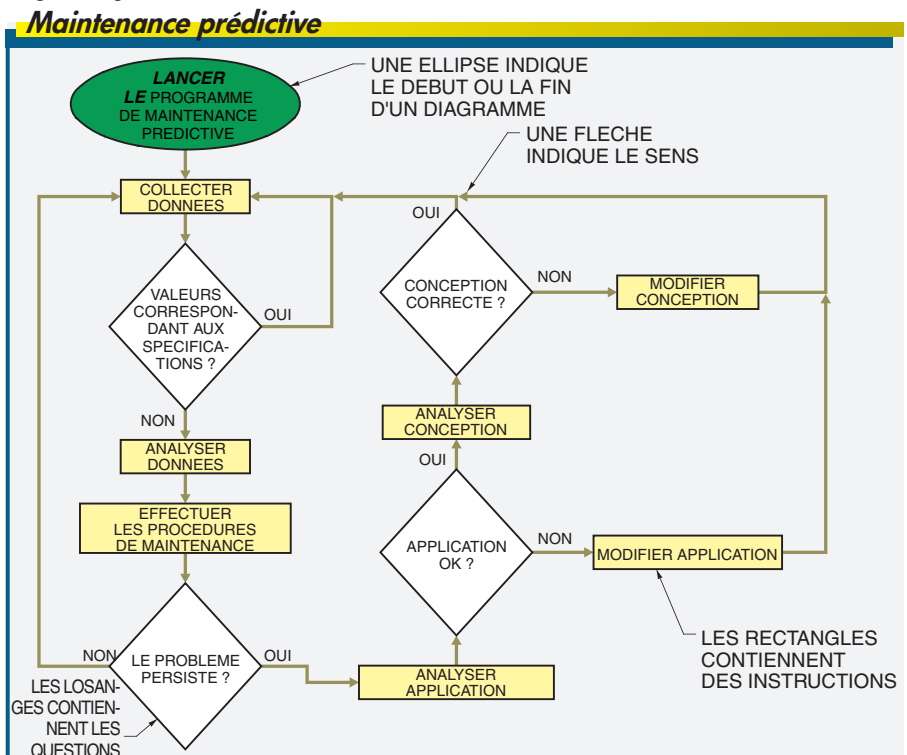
Maintenance prédictive

LANCER LE PROGRAMME DE MAINTENANCE PREDICTIVE

UNE ELLIPSE INDIQUE LE DEBUT OU LA FIN D'UN DIAGRAMME

UNE FLECHE INDIQUE LE SENS

COLLECTER DONNEES

VALEURS CORRESPONDANT AUX SPECIFICATIONS ?

OUI

NON

ANALYSER DONNEES

EFFECTUER LES PROCEDURES DE MAINTENANCE

LE PROBLEME PERSISTE ?

NON

OUI

LES LOSANGES CONTIENNENT LES QUESTIONS

OUI

CONCEPTION CORRECTE ?

NON

MODIFIER CONCEPTION

ANALYSER CONCEPTION

OUI

APPLICATION OK ?

NON

MODIFIER APPLICATION

ANALYSER APPLICATION

LES RECTANGLES CONTIENNENT DES INSTRUCTIONS